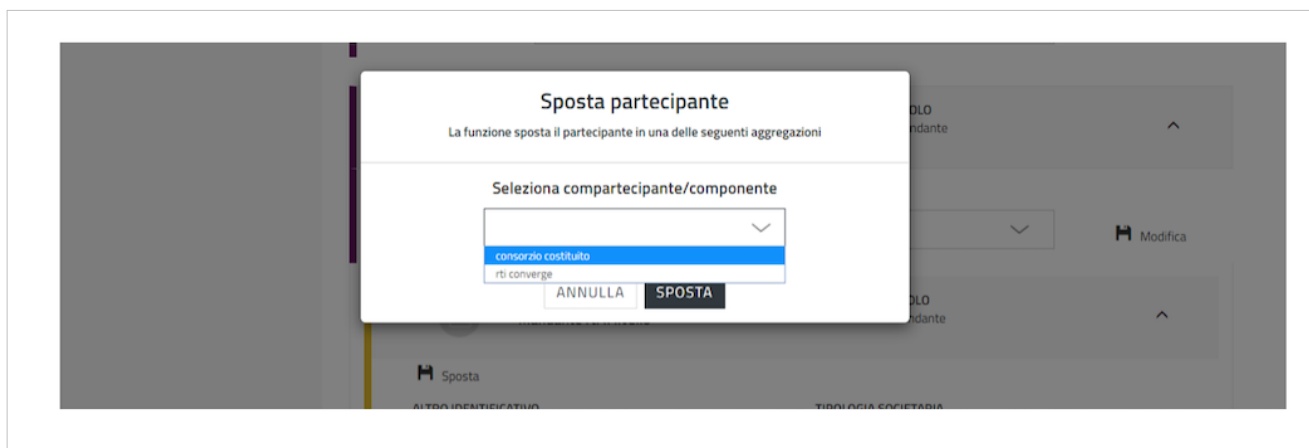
Sposta partecipante

La funzione sposta il partecipante in una delle seguenti aggregazioni

Seleziona compartecipante/componente

consorzio costituito
rti converge

ANNULLA SPOSTA

OLO
ndante

Modifica

OLO
ndante

Sposta

ALTRO IDENTIFICATIVO

TIPOLOGIA SOCIETARIA